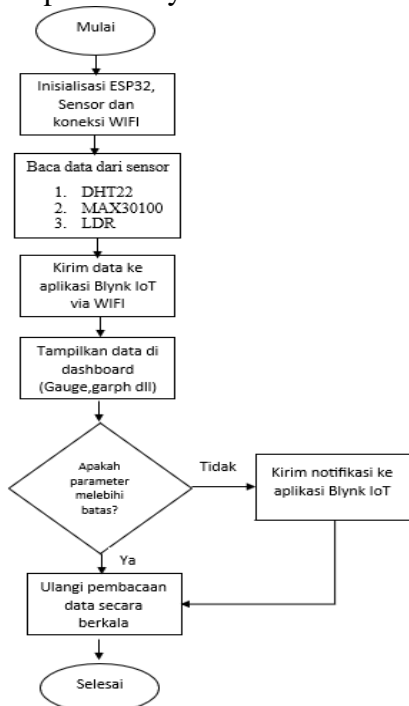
Mulai

Inisialisasi ESP32, Sensor dan koneksi WIFI

Baca data dari sensor
1. DHT22
2. MAX30100
3. LDR

Kirim data ke aplikasi Blynk IoT via WIFI

Tampilkan data di dashboard (Gauge,garph dll)

Apakah parameter melebihi batas?

Tidak

Kirim notifikasi ke aplikasi Blynk IoT

Ya

Ulangi pembacaan data secara berkala

Selesai